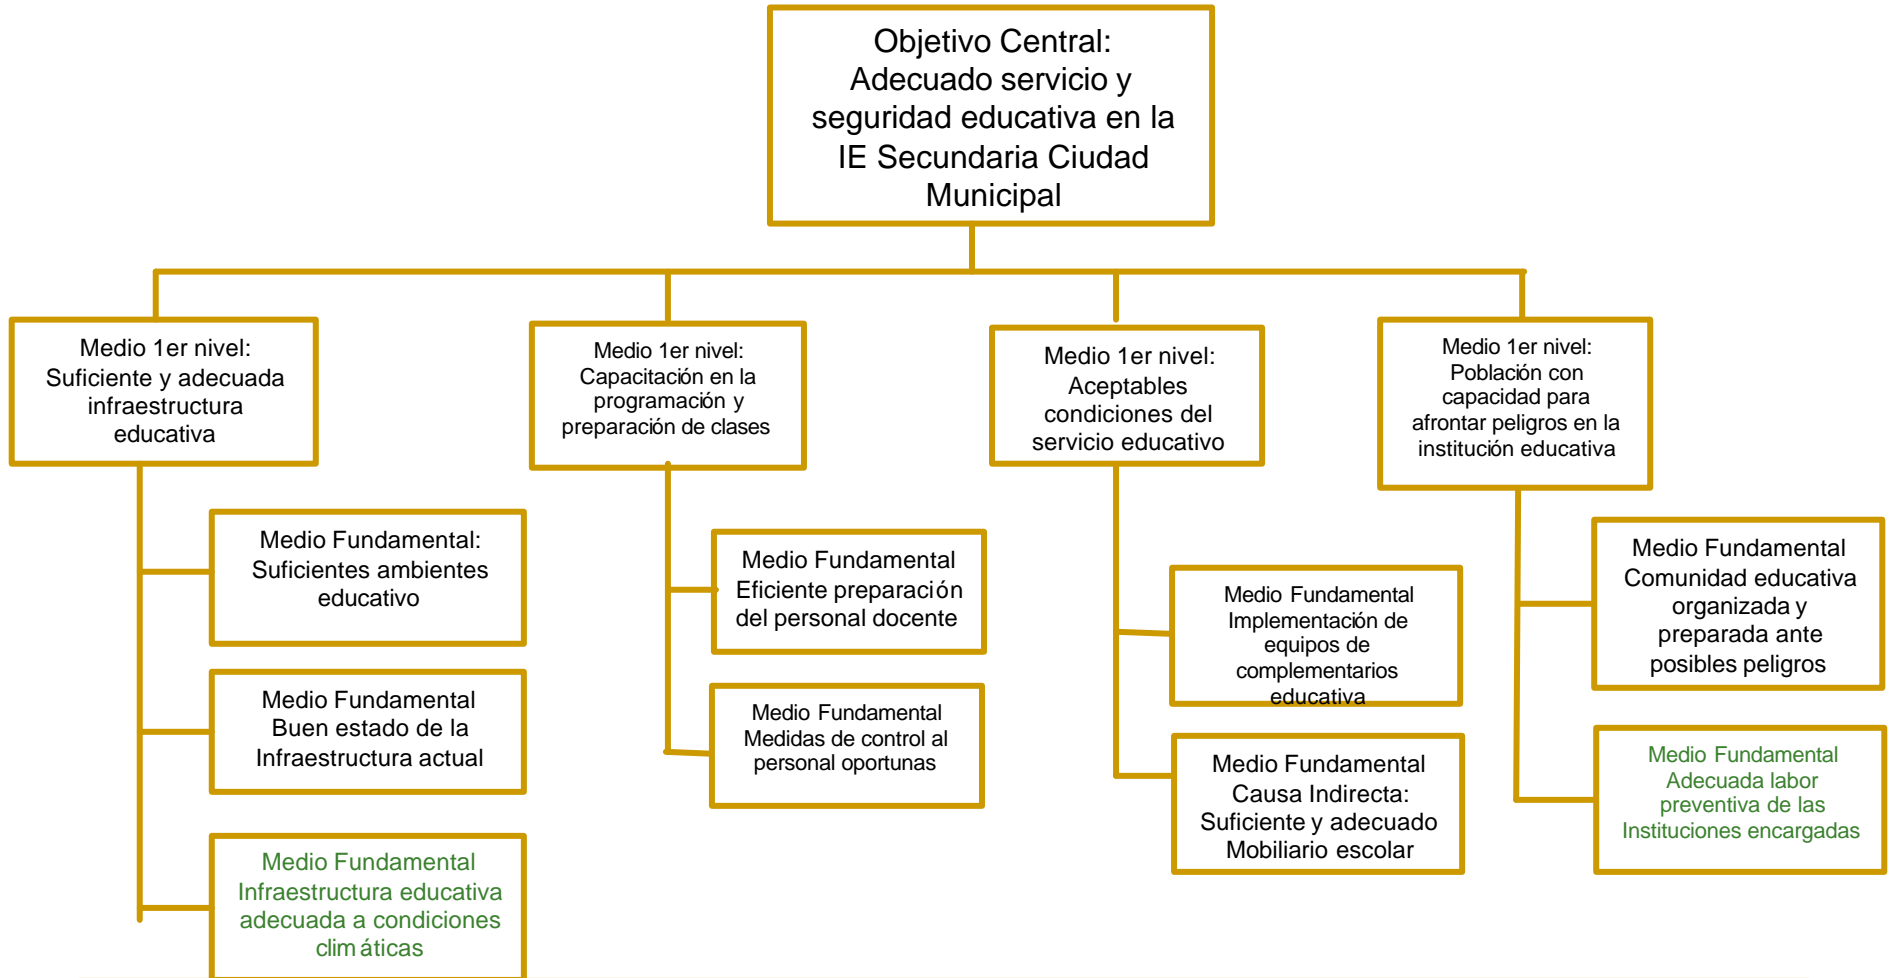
Objetivo Central:
Adecuado servicio y seguridad educativa en la IE Secundaria Ciudad Municipal

Medio 1er nivel:
Suficiente y adecuada infraestructura educativa

Medio Fundamental:
Suficientes ambientes educativo

Medio Fundamental
Buen estado de la Infraestructura actual

Medio Fundamental
Infraestructura educativa adecuada a condiciones clim áticas

Medio 1er nivel:
Capacitación en la programación y preparación de clases

Medio Fundamental
Eficiente preparación del personal docente

Medio Fundamental
Medidas de control al personal oportunas

Medio 1er nivel:
Aceptables condiciones del servicio educativo

Medio Fundamental
Implementación de equipos de complementarios educativa

Medio Fundamental
Causa Indirecta:
Suficiente y adecuado Mobiliario escolar

Medio 1er nivel:
Población con capacidad para afrontar peligros en la institución educativa

Medio Fundamental
Comunidad educativa organizada y preparada ante posibles peligros

Medio Fundamental
Adecuada labor preventiva de las Instituciones encargadas